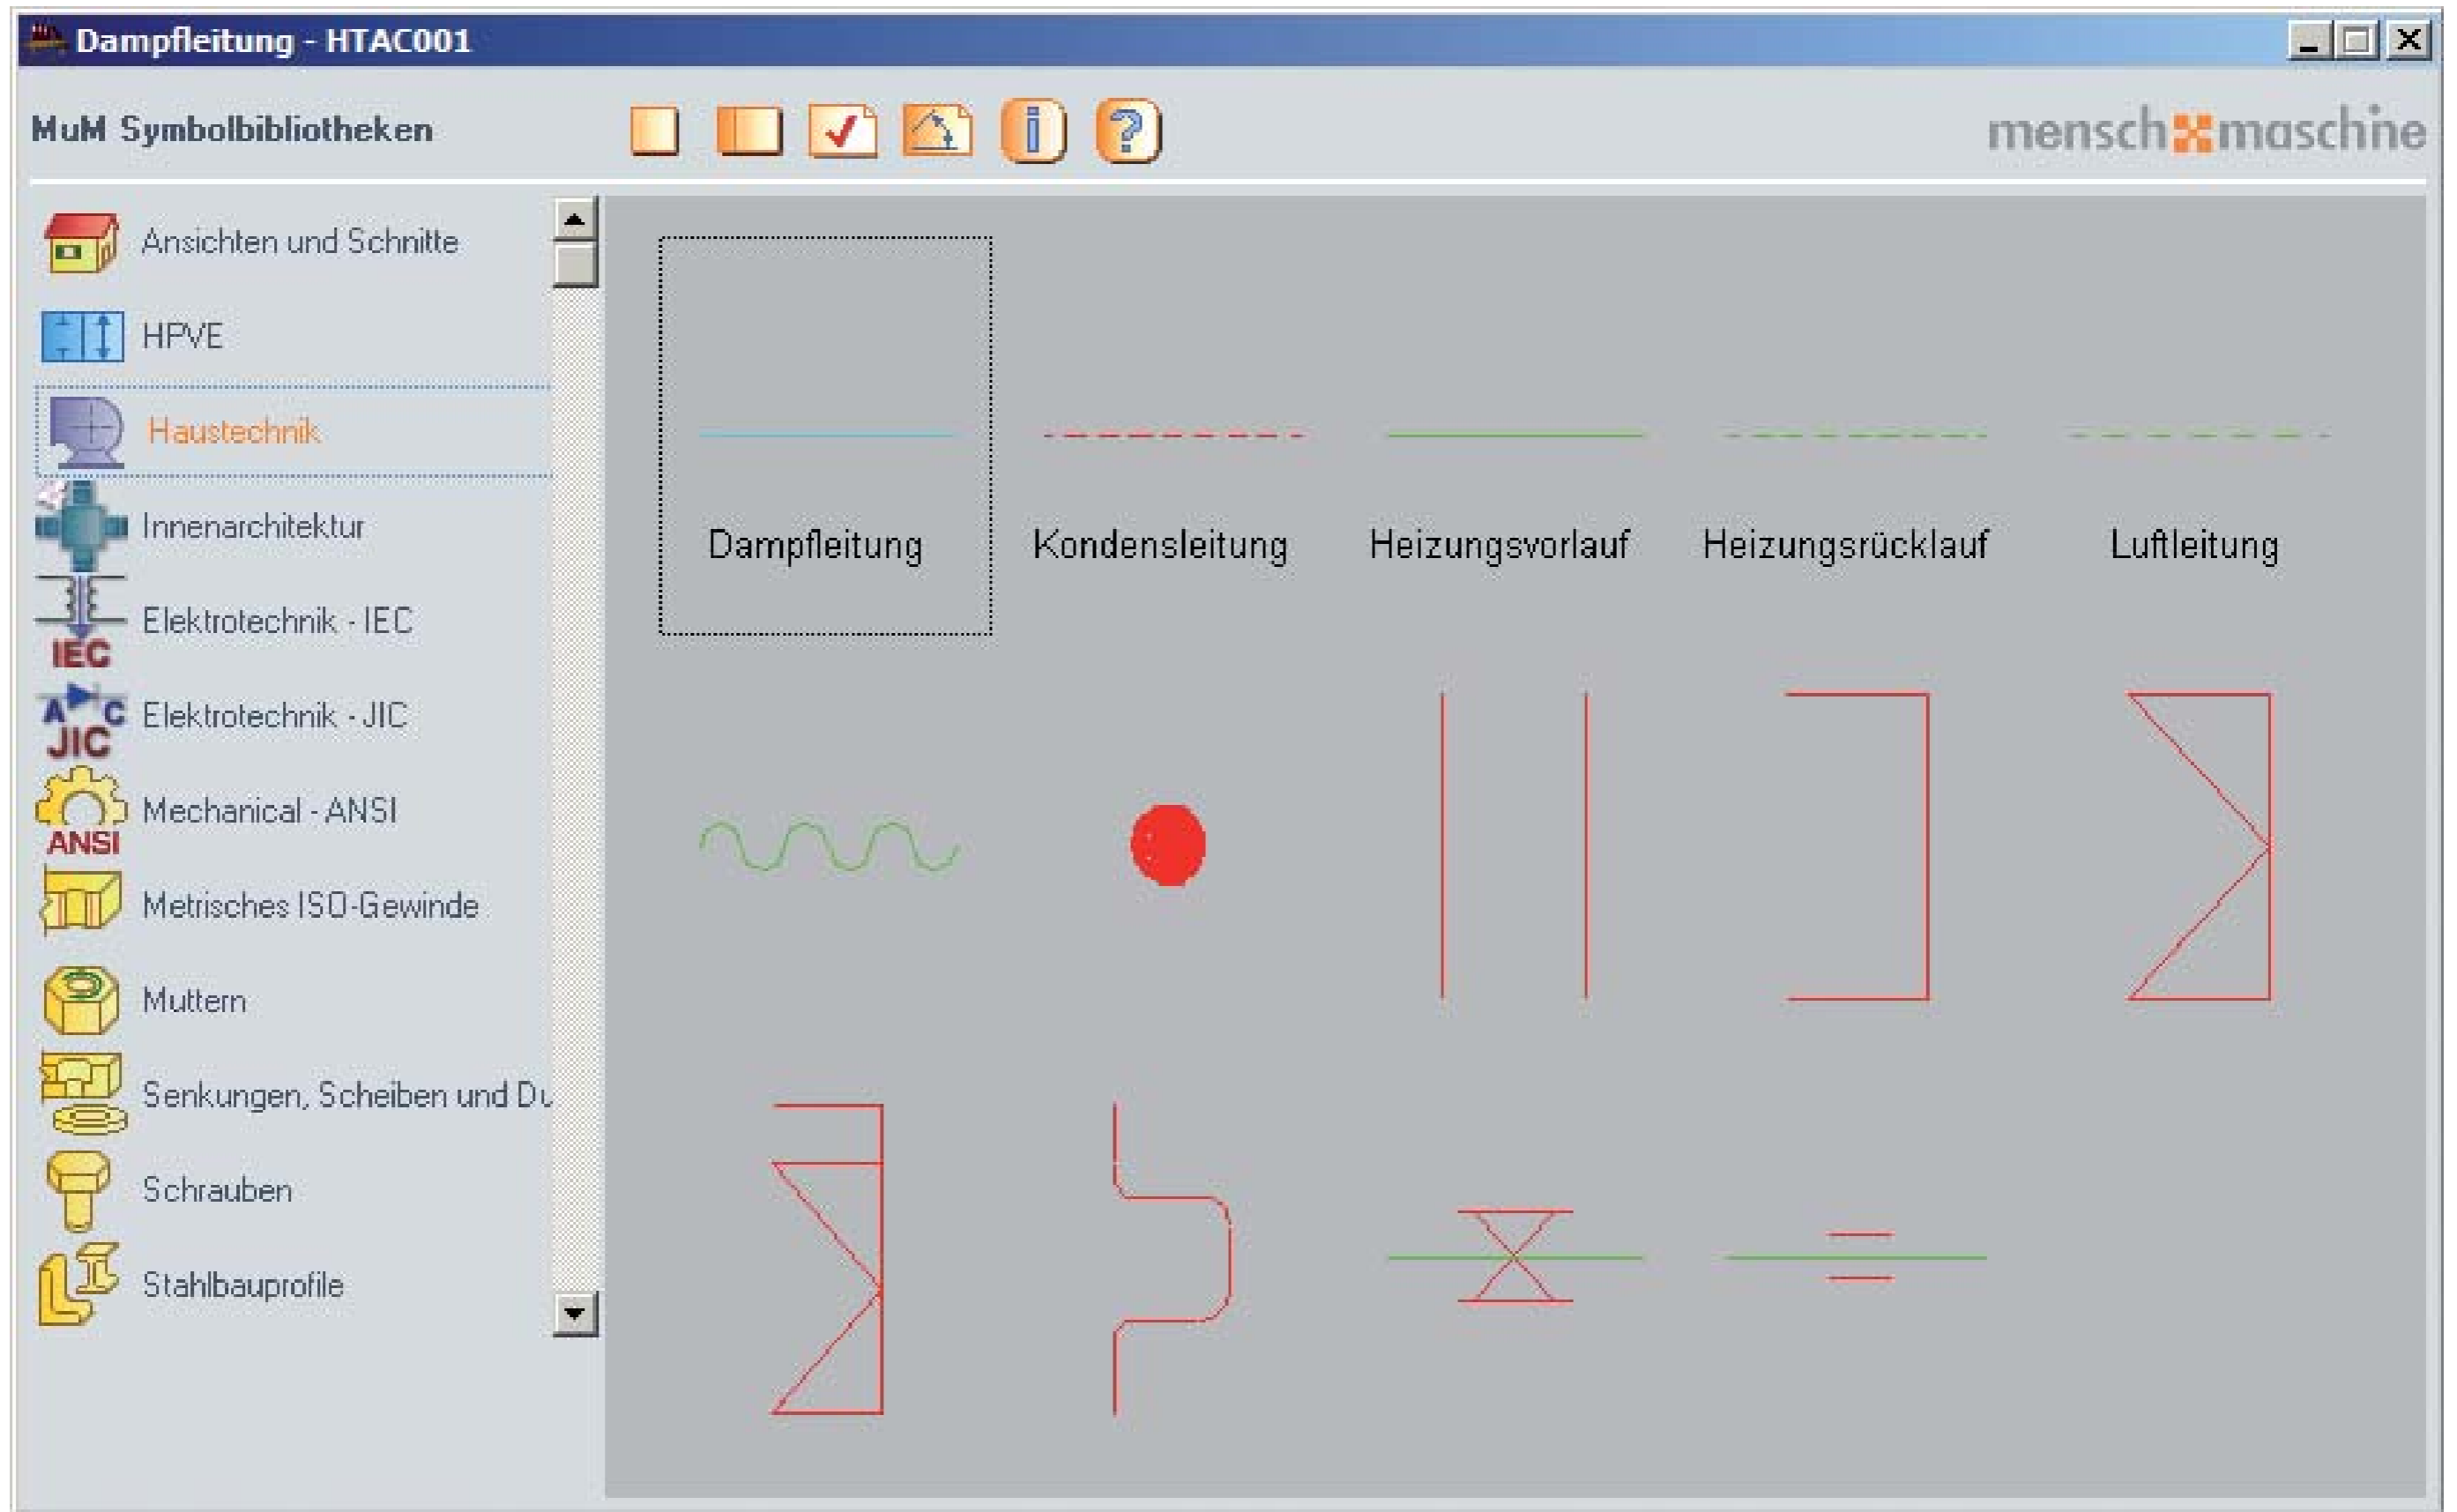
Dampfleitung - HTAC001

MuM Symbolbibliotheken

mensch maschine

Ansichten und Schnitte

HPVE

Haustechnik

Innenarchitektur

IEC Elektrotechnik - IEC

JIC Elektrotechnik - JIC

ANSI Mechanical - ANSI

Metrisches ISO-Gewinde

Muttern

Senkungen, Scheiben und Du

Schrauben

Stahlbauprofile

Dampfleitung

Kondensleitung

Heizungsvorlauf

Heizungsrücklauf

Luftleitung